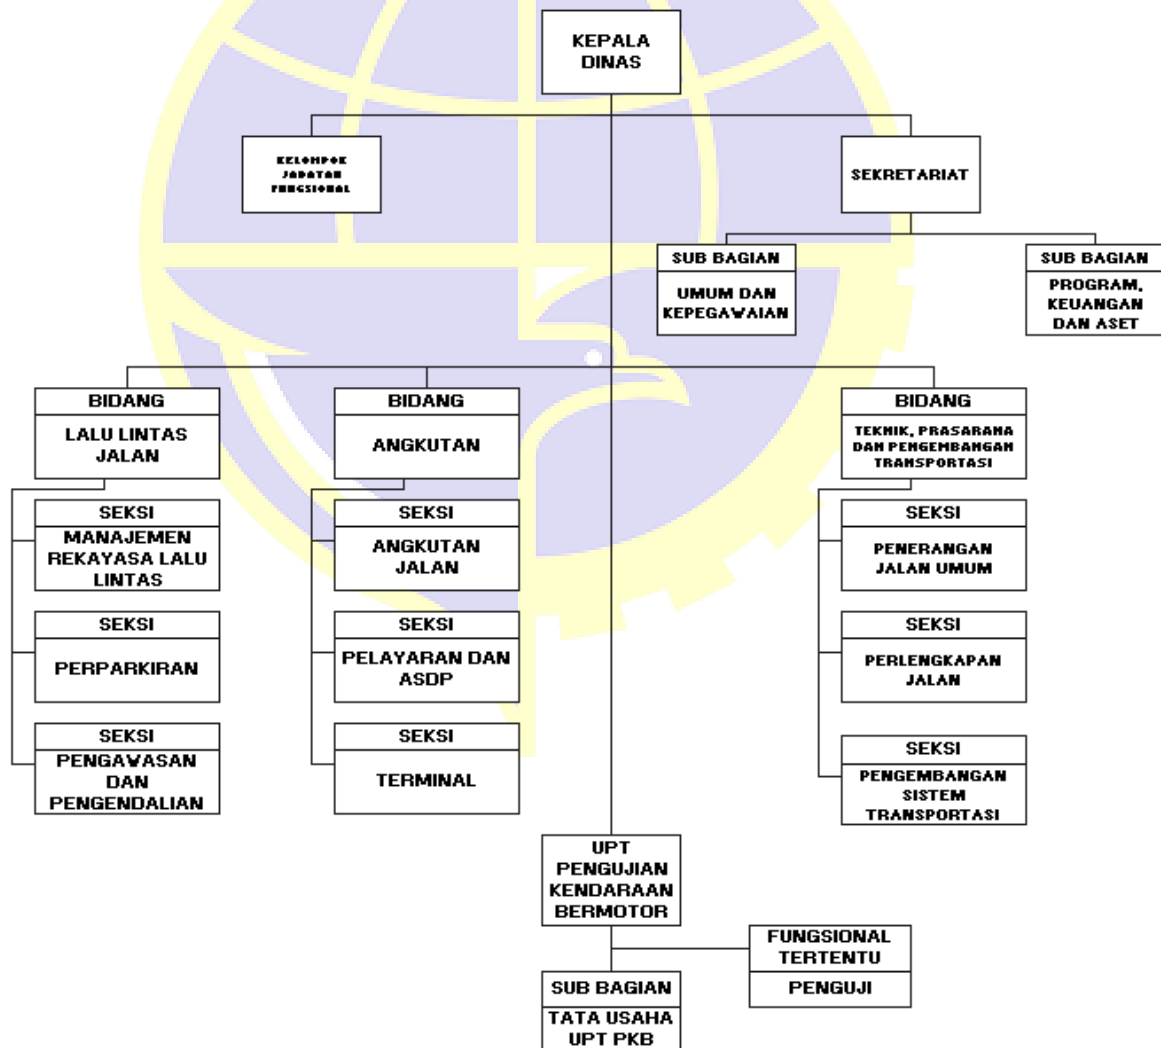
KEPALA DINAS

KELOMPOK JABATAN FUNGSIONAL

SEKRETARIAT

SUB BAGIAN
UMUM DAN KEPEGAWAIAN

SUB BAGIAN
PROGRAM, KEUANGAN DAN ASET

BIDANG
LALU LINTAS JALAN

SEKSI
MANAJEMEN REKAYASA LALU LINTAS

SEKSI
PERPARKIRAN

SEKSI
PENGAWASAN DAN PENGENDALIAN

BIDANG
ANGKUTAN

SEKSI
ANGKUTAN JALAN

SEKSI
PELAYARAN DAN ASDP

SEKSI
TERMINAL

BIDANG
TEKNIK, PRASARANA DAN PENGEMBANGAN TRANSPORTASI

SEKSI
PENERANGAN JALAN UMUM

SEKSI
PERLENGKAPAN JALAN

SEKSI
PENGEMBANGAN SISTEM TRANSPORTASI

UPT PENGUJIAN KENDARAAN BERMOTOR

FUNGSIONAL TERTENTU
PENGUJI

SUB BAGIAN
TATA USAHA UPT PKB